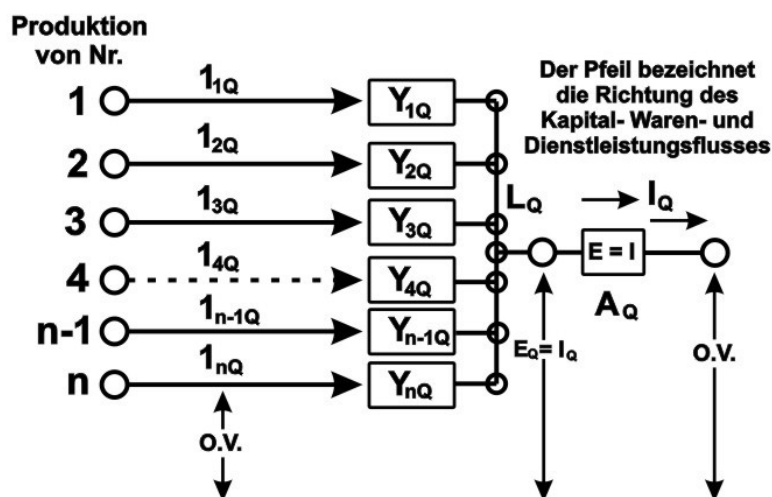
Produktion von Nr.

1
$1_{1Q}$
$Y_{1Q}$

2
$1_{2Q}$
$Y_{2Q}$

3
$1_{3Q}$
$Y_{3Q}$

4
$1_{4Q}$
$Y_{4Q}$

n-1
$1_{n-1Q}$
$Y_{n-1Q}$

n
$1_{nQ}$
$Y_{nQ}$

O.V.

Der Pfeil bezeichnet die Richtung des Kapital- Waren- und Dienstleistungsflusses

$L_Q$

$I_Q$

E = I

$A_Q$

$E_Q = I_Q$

O.V.